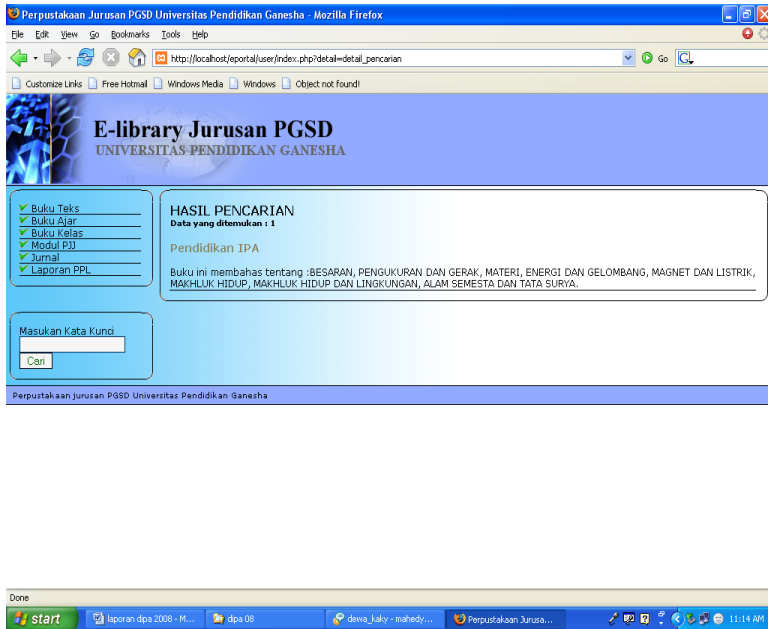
Perpustakaan Jurusan PGSD Universitas Pendidikan Ganesha - Mozilla Firefox

File Edit View Go Bookmarks Tools Help

http://localhost/eportal/user/index.php?detail=detail_pencarian

Go

Customize Links Free Hotmail Windows Media Windows Object not found!

E-library Jurusan PGSD
UNIVERSITAS PENDIDIKAN GANESHA

Buku Teks
Buku Ajar
Buku Kelas
Modul PJJ
Jurnal
Laporan PPL

HASIL PENCARIAN
Data yang ditemukan : 1

Pendidikan IPA

Buku ini membahas tentang :BESARAN, PENGUKURAN DAN GERAK, MATERI, ENERGI DAN GELOMBANG, MAGNET DAN LISTRIK, MAKHLUK HIDUP, MAKHLUK HIDUP DAN LINGKUNGAN, ALAM SEMESTA DAN TATA SURYA.

Masukan Kata Kunci

Cari

Perpustakaan jurusan PGSD Universitas Pendidikan Ganesha

Done

start laporan dipa 2008 - M... dipa 08 dewa_kaky - mahedy... Perpustakaan Jurusa... 11:14 AM